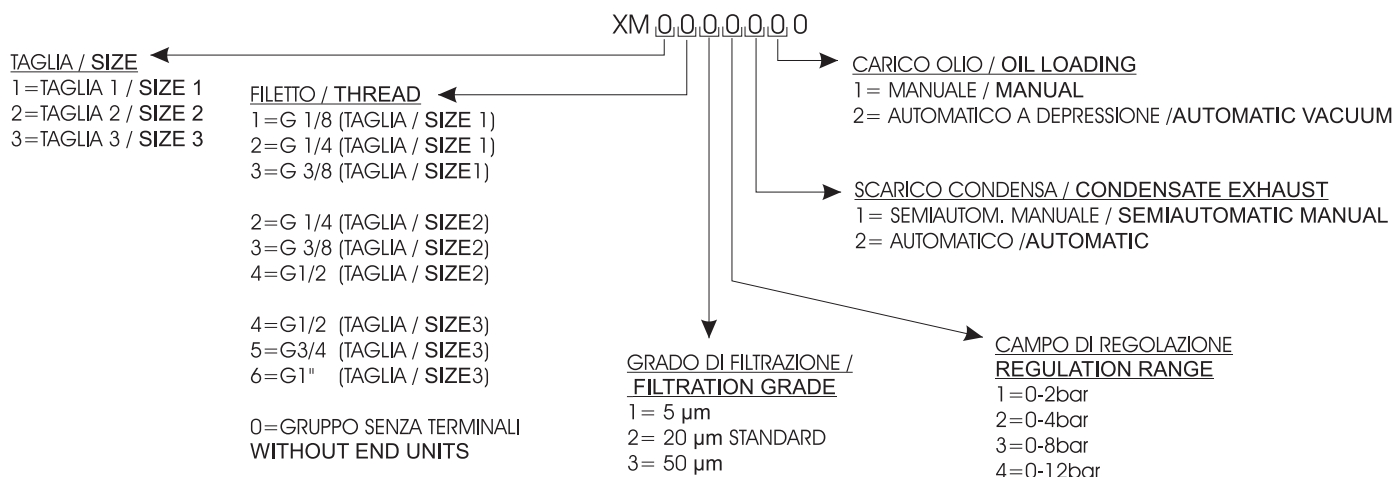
XM 0 0 0 0 0 0 0

TAGLIA / SIZE
1=TAGLIA 1 / SIZE 1
2=TAGLIA 2 / SIZE 2
3=TAGLIA 3 / SIZE 3

FILETTO / THREAD
1=G 1/8 (TAGLIA / SIZE 1)
2=G 1/4 (TAGLIA / SIZE 1)
3=G 3/8 (TAGLIA / SIZE1)

2=G 1/4 (TAGLIA / SIZE2)
3=G 3/8 (TAGLIA / SIZE2)
4=G1/2 (TAGLIA / SIZE2)

4=G1/2 (TAGLIA / SIZE3)
5=G3/4 (TAGLIA / SIZE3)
6=G1" (TAGLIA / SIZE3)

0=GRUPPO SENZA TERMINALI
WITHOUT END UNITS

CARICO OLIO / OIL LOADING
1= MANUALE / MANUAL
2= AUTOMATICO A DEPRESSIONE /AUTOMATIC VACUUM

SCARICO CONDENSA / CONDENSATE EXHAUST
1= SEMIAUTOM. MANUALE / SEMIAUTOMATIC MANUAL
2= AUTOMATICO /AUTOMATIC

GRADO DI FILTRAZIONE /
FILTRATION GRADE
1= 5 μm
2= 20 μm STANDARD
3= 50 μm

CAMPO DI REGOLAZIONE
REGULATION RANGE
1=0-2bar
2=0-4bar
3=0-8bar
4=0-12bar